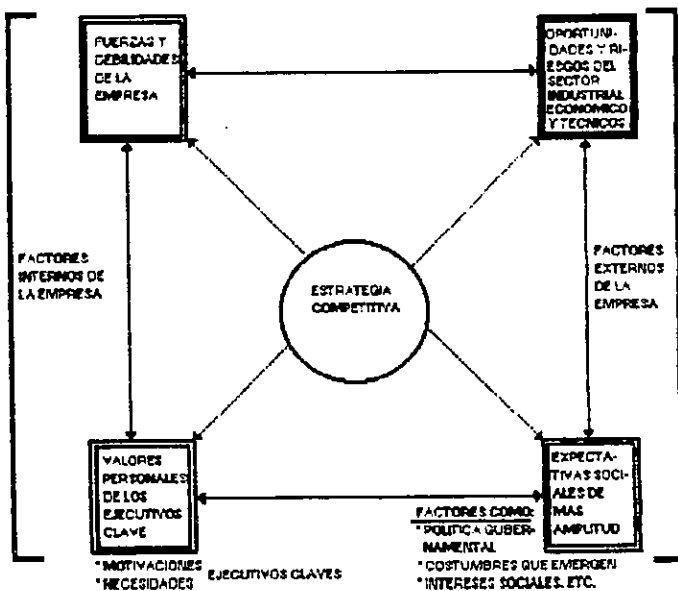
FUERZAS Y DEBILIDADES DE LA EMPRESA

OPORTUNIDADES Y RIESGOS DEL SECTOR INDUSTRIAL ECONOMICO Y TECNICOS

FACTORES INTERNOS DE LA EMPRESA

ESTRATEGIA COMPETITIVA

FACTORES EXTERNOS DE LA EMPRESA

VALORES PERSONALES DE LOS EJECUTIVOS CLAVE

EXPECTATIVAS SOCIALES DE MAS AMPLITUD

FACTORES COMO:
* POLITICA GUBERNAMENTAL
* COSTUMBRES QUE EMERGEN
* INTERESES SOCIALES, ETC.

* MOTIVACIONES
* NECESIDADES

EJECUTIVOS CLAVES